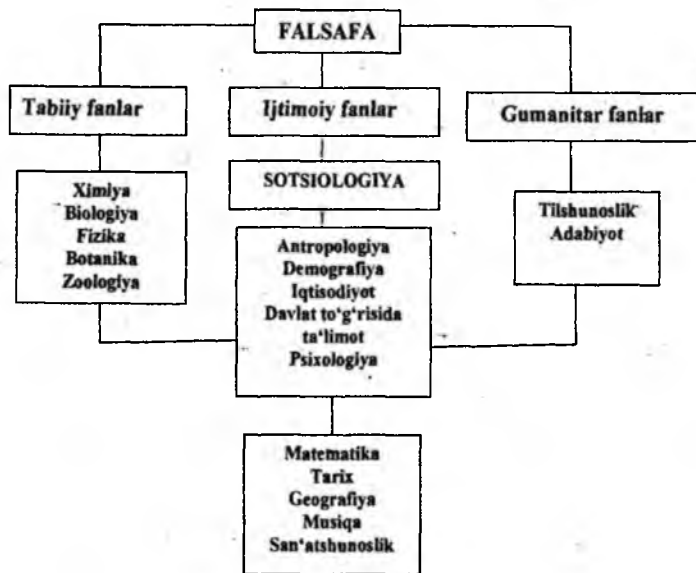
FALSAFA

Tabiiy fanlar

Ijtimoiy fanlar

Gumanitar fanlar

Ximiya
Biologiya
Fizika
Botanika
Zoologiya

SOTSIOLOGIYA

Tilshunoslik
Adabiyot

Antropologiya
Demografiya
Iqtisodiyot
Davlat to'g'risida ta'limot
Psixologiya

Matematika
Tarix
Geografiya
Musiqa
San'atshunoslik